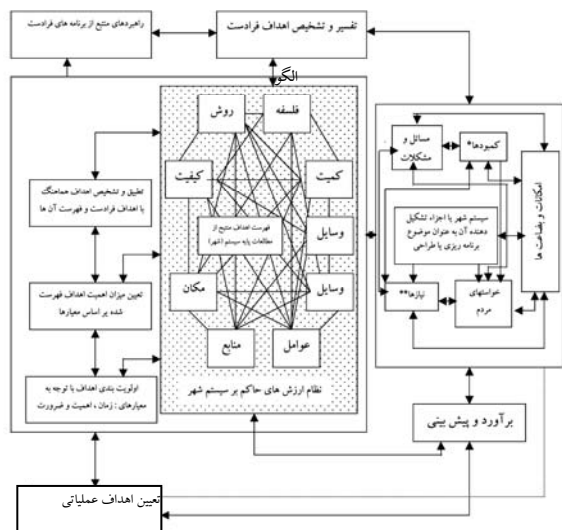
راهبردهای منتج از برنامه های فرادست

تفسیر و تشخیص اهداف فرادست

الگو

روش

فلسفه

کیفیت

کمیت

فهرست اهداف منتج از مطالعات پایه سیستم (شهر)

وسایل

مکان

وسایل

منابع

عوامل

نظام ارزش های حاکم بر سیستم شهر

تطبیق و تشخیص اهداف هماهنگ با اهداف فرادست و فهرست آن ها

تعیین میزان اهمیت اهداف فهرست شده بر اساس معیارها

اولویت بندی اهداف با توجه به معیارهای: زمان ، اهمیت و ضرورت

مسائل و مشکلات

کمبودها*

امکانات و رفعات ها

سیستم شهر یا اجزاء تشکیل دهنده آن به عنوان موضوع برنامه ریزی یا طراحی

نیازها**

خواستهای مردم

برآورد و پیش بینی

تعیین اهداف عملیاتی